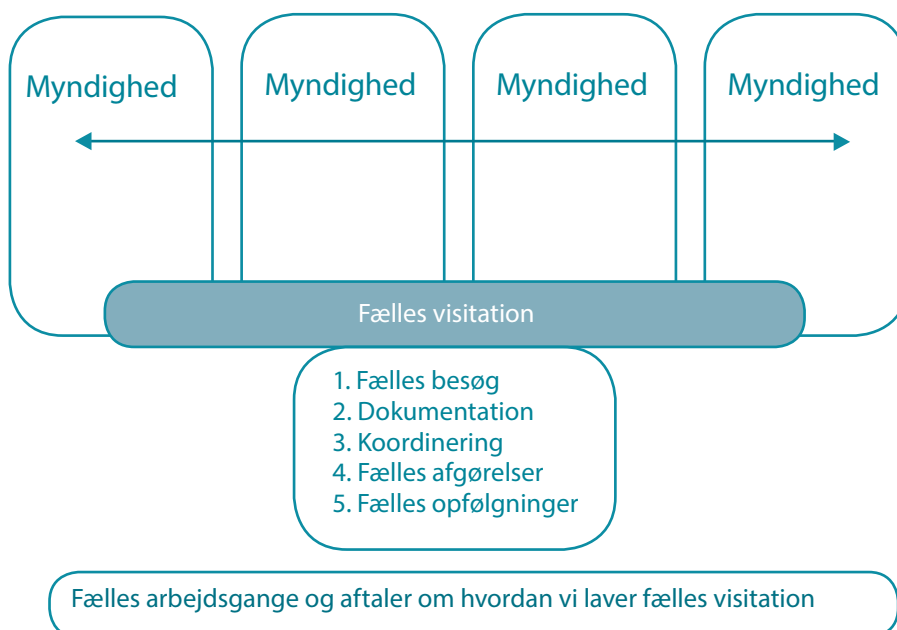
Myndighed

Myndighed

Myndighed

Myndighed

Fælles visitation

1. Fælles besøg
2. Dokumentation
3. Koordinering
4. Fælles afgørelser
5. Fælles opfølgninger

Fælles arbejdsgange og aftaler om hvordan vi laver fælles visitation